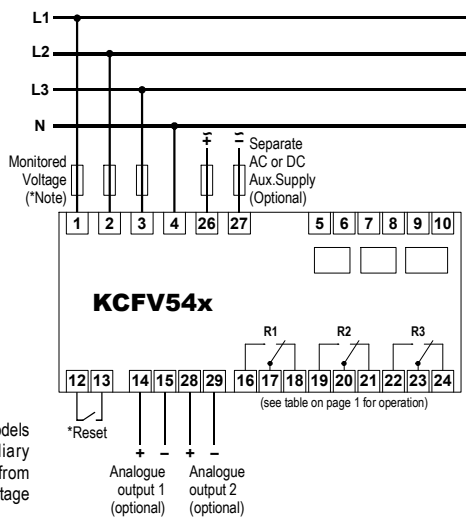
L1
L2
L3
N

Monitored Voltage (*Note)

+ ~
– ~

Separate AC or DC Aux.Supply (Optional)

1 2 3 4 26 27 5 6 7 8 9 10

KCFV54x

R1 R2 R3

12 13 14 15 28 29 16 17 18 19 20 21 22 23 24

(see table on page 1 for operation)

*Reset

+ –
+ –

Analogue output 1 (optional)

Analogue output 2 (optional)

odels
liary
from
tage